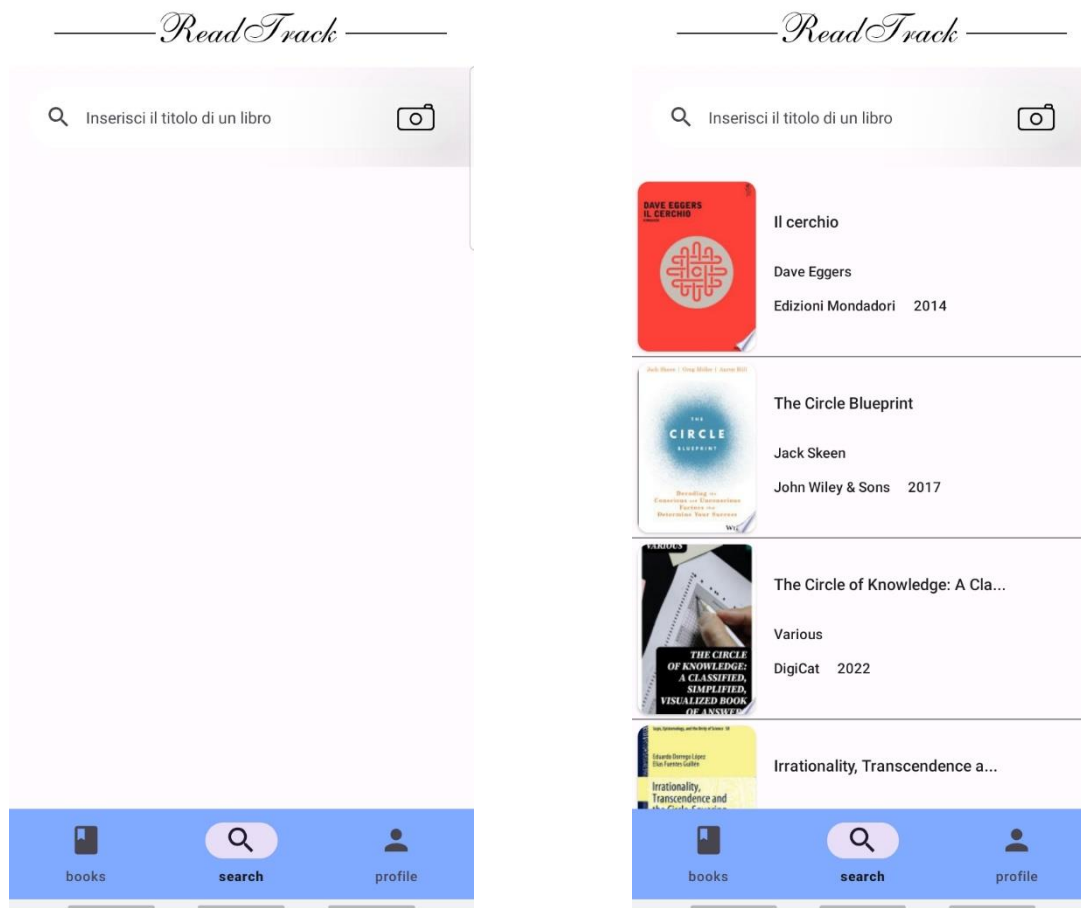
ReadTrack

Inserisci il titolo di un libro

books
search
profile

ReadTrack

Inserisci il titolo di un libro

DAVE EGGERS
IL CERCHIO

Il cerchio
Dave Eggers
Edizioni Mondadori 2014

CIRCLE

The Circle Blueprint
Jack Skeen
John Wiley & Sons 2017

THE CIRCLE OF KNOWLEDGE: A CLASSIFIED, SIMPLIFIED, VISUALIZED BOOK OF ANSWER

The Circle of Knowledge: A Cla...
Various
DigiCat 2022

Irrationality, Transcendence and

Irrationality, Transcendence a...

books
search
profile